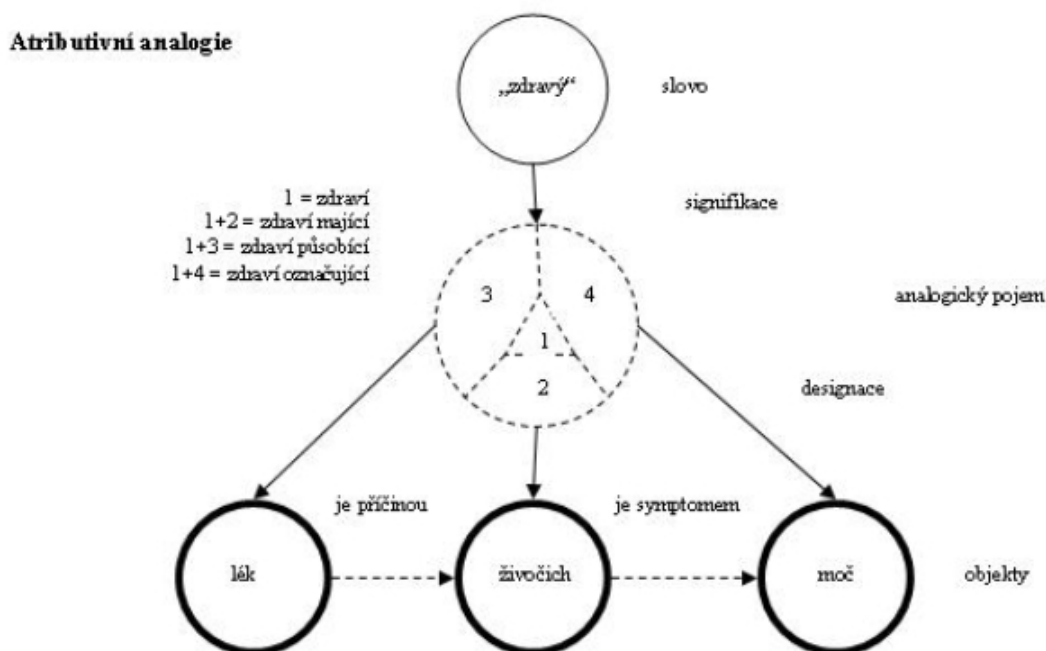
Atributivní analogie

„zdravý“

slovo

1 = zdraví
1+2 = zdraví mající
1+3 = zdraví působící
1+4 = zdraví označující

signifikace

3

4

1

2

analogický pojem

designace

je příčinou

je symptomem

lék

živočich

moč

objekty